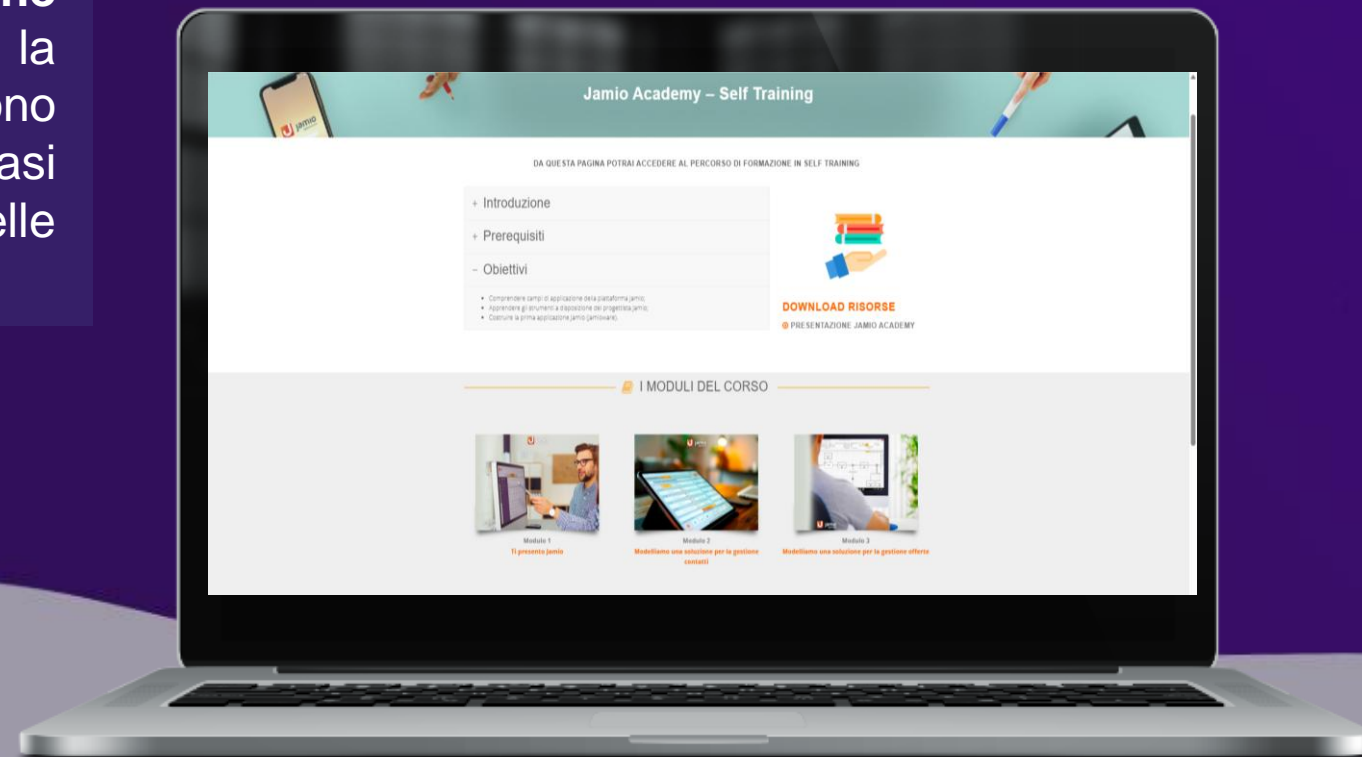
la
ono
asi
elle

jamio

Jamio Academy – Self Training

DA QUESTA PAGINA POTRAI ACCEDERE AL PERCORSO DI FORMAZIONE IN SELF TRAINING

+ Introduzione

+ Prerequisiti

– Obiettivi

• Comprendere campi di applicazione della piattaforma jamio;
• Apprendere gli strumenti a disposizione del progettista jamio;
• Costruire la prima applicazione jamio (jamioware).

DOWNLOAD RISORSE

PRESENTAZIONE JAMIO ACADEMY

I MODULI DEL CORSO

Modulo 1
Ti presento jamio

Modulo 2
Modelliamo una soluzione per la gestione contatti

Modulo 3
Modelliamo una soluzione per la gestione offerte